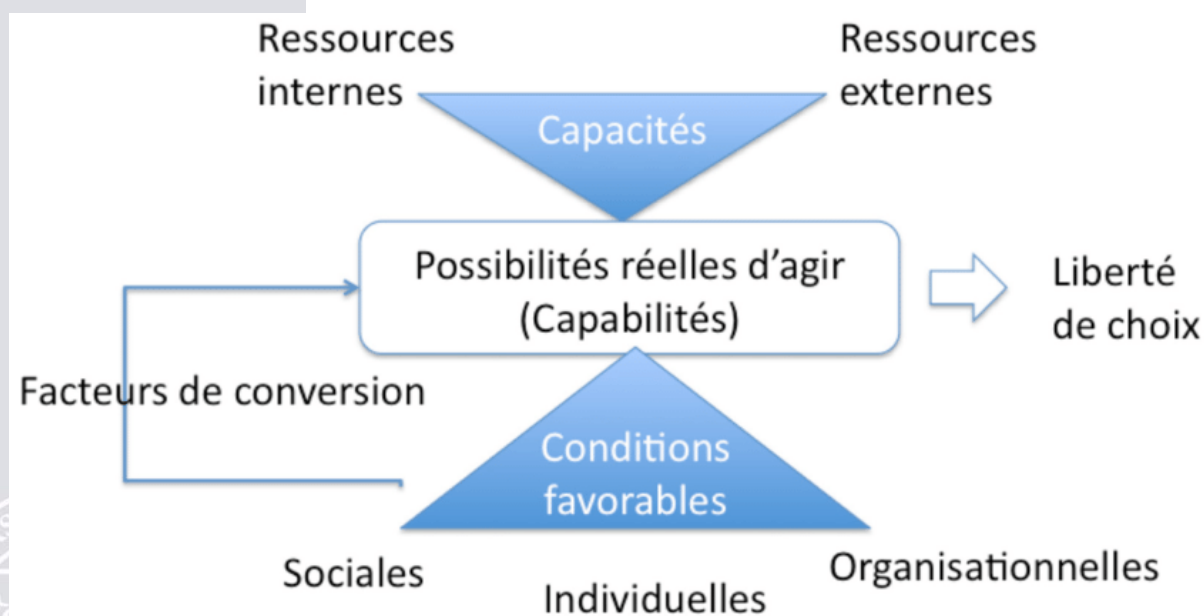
Ressources internes

Ressources externes

Capacités

Possibilités réelles d'agir (Capabilités)

Liberté de choix

Facteurs de conversion

Conditions favorables

Sociales

Individuelles

Organisationnelles